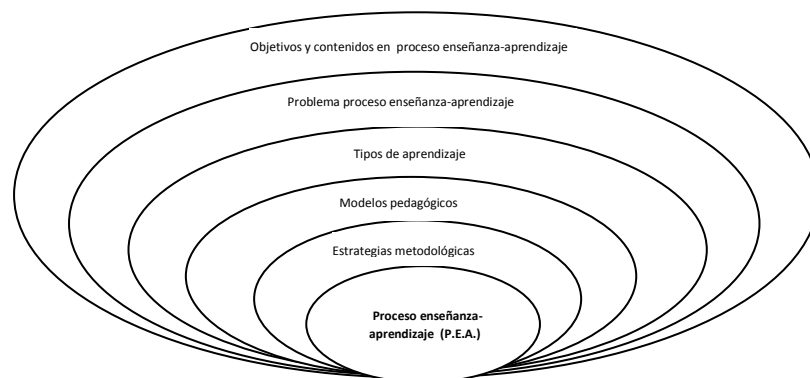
Objetivos y contenidos en proceso enseñanza-aprendizaje

Problema proceso enseñanza-aprendizaje

Tipos de aprendizaje

Modelos pedagógicos

Estrategias metodológicas

**Proceso enseñanza-aprendizaje (P.E.A.)**